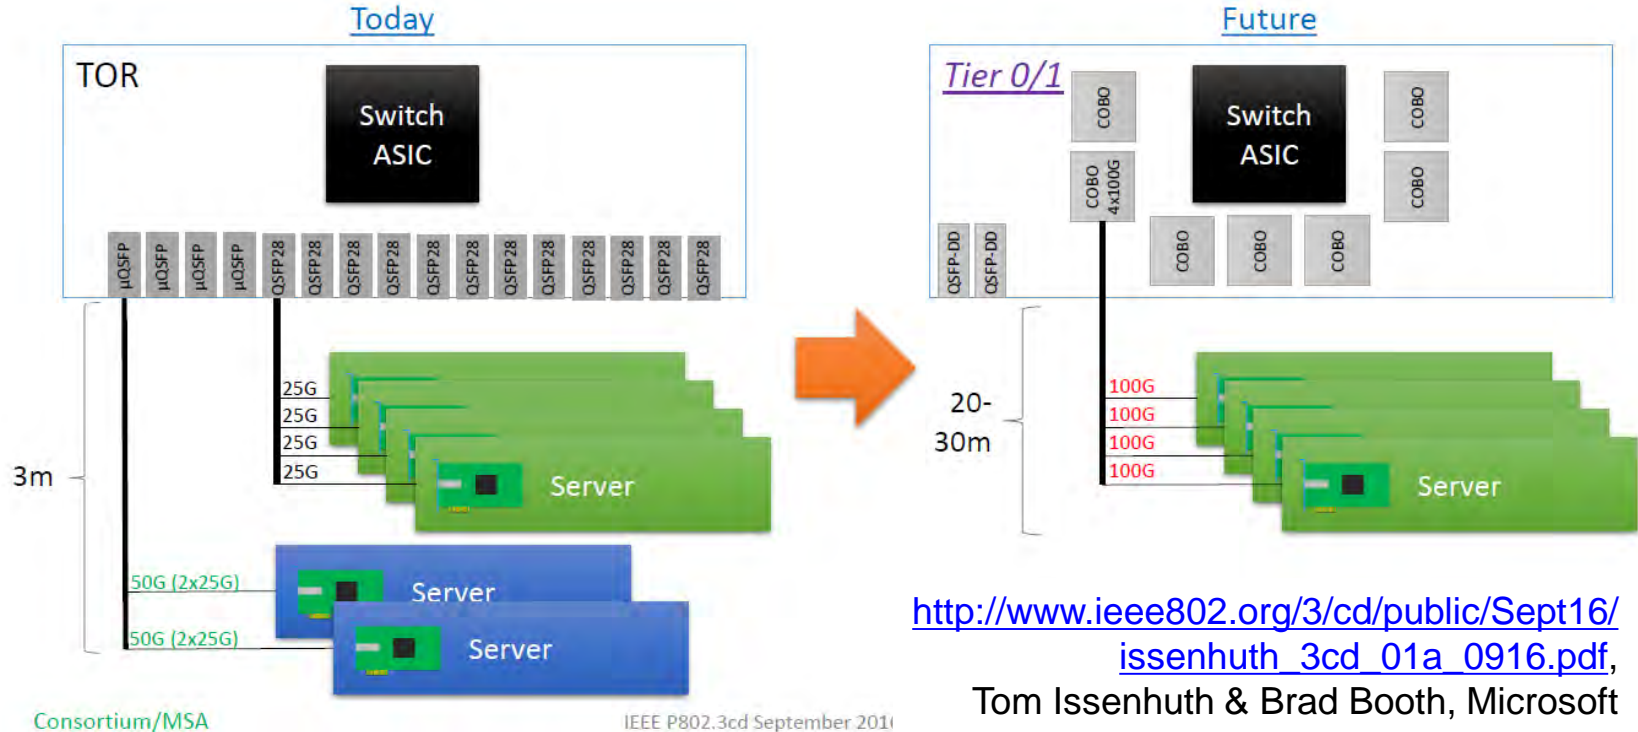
Today

TOR

Switch ASIC

µQSFP µQSFP µQSFP µQSFP QSFP28 QSFP28 QSFP28 QSFP28 QSFP28 QSFP28 QSFP28 QSFP28 QSFP28 QSFP28 QSFP28 QSFP28

3m

25G
25G
25G
25G

Server

50G (2x25G)
Server
50G (2x25G)
Server

Future

Tier 0/1

COBO
COBO 4x100G

Switch ASIC

COBO
COBO

QSFP-DD QSFP-DD

COBO COBO COBO

20-30m

100G
100G
100G
100G

Server

http://www.ieee802.org/3/cd/public/Sept16/issenhuth_3cd_01a_0916.pdf, Tom Issenhuth & Brad Booth, Microsoft

Consortium/MSA

IEEE P802.3cd September 201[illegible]